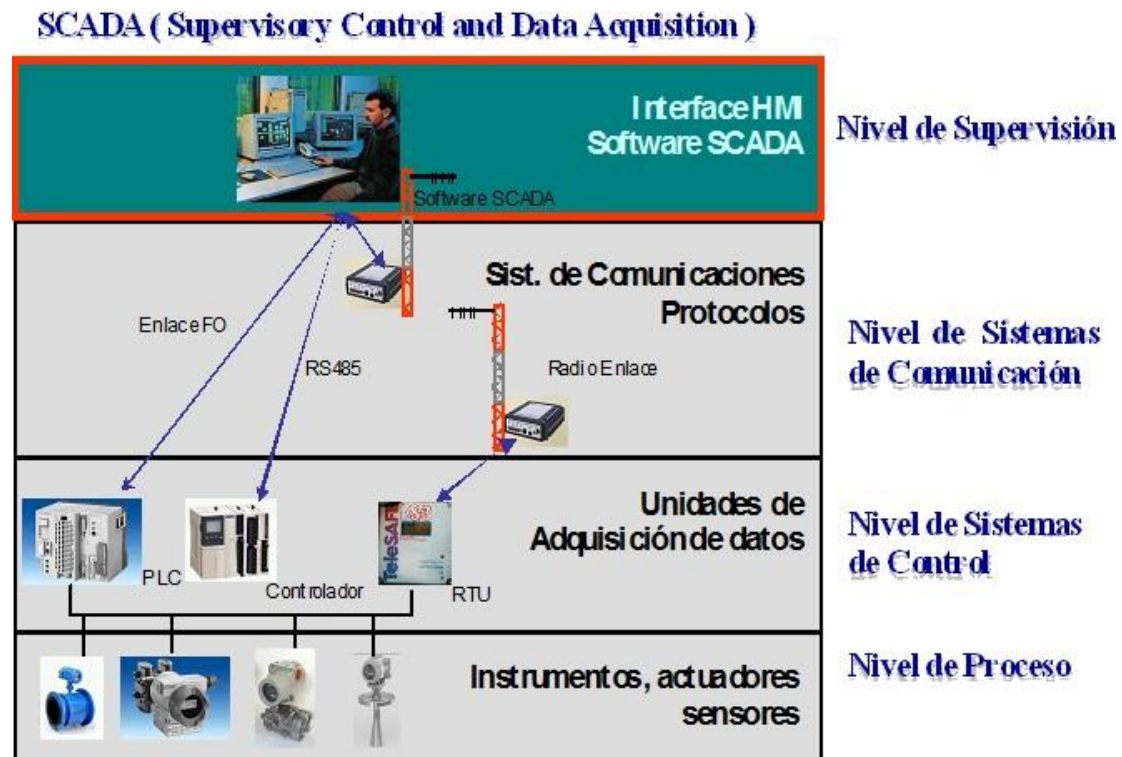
SCADA ( Supervisory Control and Data Acquisition )

Interface HM
Software SCADA

Software SCADA

Nivel de Supervisión

Sist. de Comunicaciones
Protocolos

Enlace FO

RS485

Radio Enlace

Nivel de Sistemas de Comunicación

Unidades de
Adquisición de datos

TeleSAFE

PLC

Controlador

RTU

Nivel de Sistemas de Control

Instrumentos, actuadores
sensores

Nivel de Proceso